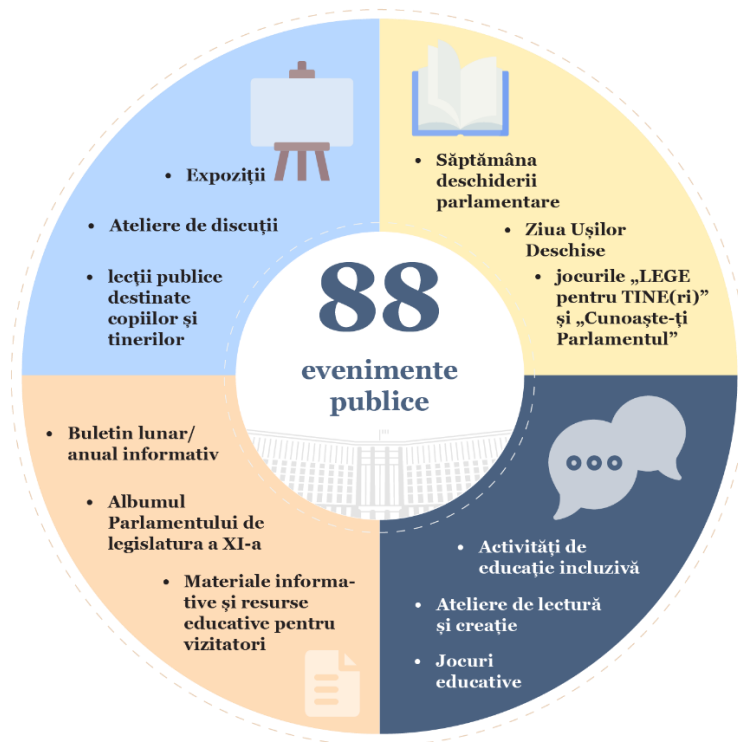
- Expoziţii
- Ateliere de discuţii
- lecţii publice destinate copiilor şi tinerilor

- Săptămâna deschiderii parlamentare
- Ziua Uşilor Deschise
- jocurile „LEGE pentru TINE(ri)” şi „Cunoaşte-ţi Parlamentul”

88
evenimente publice

- Buletin lunar/ anual informativ
- Albumul Parlamentului de legislatura a XI-a
- Materiale informative şi resurse educative pentru vizitatori

- Activităţi de educaţie incluzivă
- Ateliere de lectură şi creaţie
- Jocuri educative